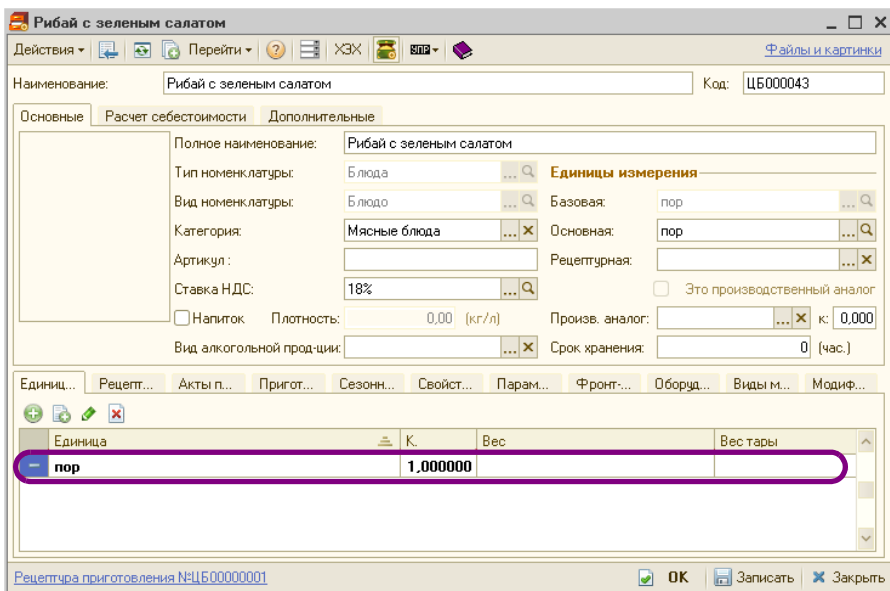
Рибай с зеленым салатом

Действия ▾ Перейти ▾ ХЗХ Файлы и картинки

Наименование: Рибай с зеленым салатом Код: ЦБ000043

Основные | Расчет себестоимости | Дополнительные

Полное наименование: Рибай с зеленым салатом

Тип номенклатуры: Блюда

Вид номенклатуры: Блюдо

Категория: Мясные блюда

Артикул :

Ставка НДС: 18%

Напиток Плотность: 0,00 (кг/л)

Вид алкогольной прод-ции:

Единицы измерения

Базовая: пор

Основная: пор

Рецептурная:

Это производственный аналог

Произв. аналог: к: 0,000

Срок хранения: 0 (час.)

Единиц... | Рецепт... | Акты п... | Пригот... | Сезонн... | Свойст... | Парам... | Фронт-... | Оборуд... | Виды м... | Модиф...

| Единица | К. | Вес | Вес тары |
|---|---|---|---|
| пор | 1,000000 | | |

Рецептура приготовления №ЦБ00000001 OK Записать Закрыть